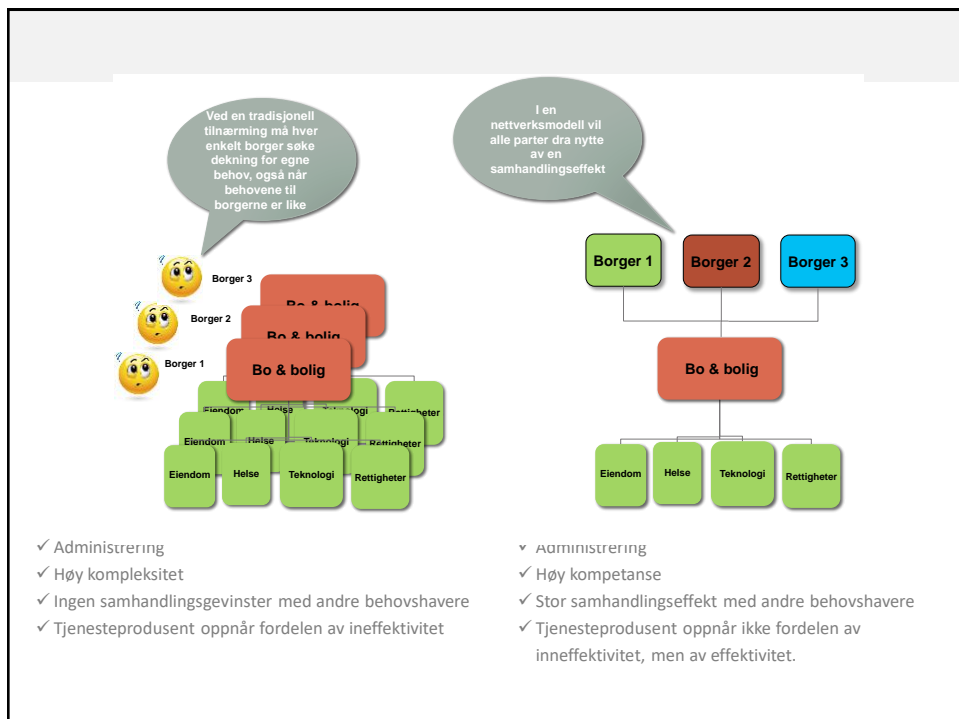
Ved en tradisjonell tilnærming må hver enkelt borger søke dekning for egne behov, også når behovene til borgerne er like

Borger 3

Borger 2

Borger 1

Bo & bolig

Bo & bolig

Bo & bolig

Eiendom

Helse

Teknologi

Rettigheter

Eiendom

Helse

Teknologi

Rettigheter

Eiendom

Helse

Teknologi

Rettigheter

I en nettverksmodell vil alle parter dra nytte av en samhandlingseffekt

Borger 1

Borger 2

Borger 3

Bo & bolig

Eiendom

Helse

Teknologi

Rettigheter

✓ Administrering
✓ Høy kompleksitet
✓ Ingen samhandlingsgevinster med andre behovshavere
✓ Tjenesteprodusent oppnår fordelen av ineffektivitet

✓ Administrering
✓ Høy kompetanse
✓ Stor samhandlingseffekt med andre behovshavere
✓ Tjenesteprodusent oppnår ikke fordelen av inneffektivitet, men av effektivitet.